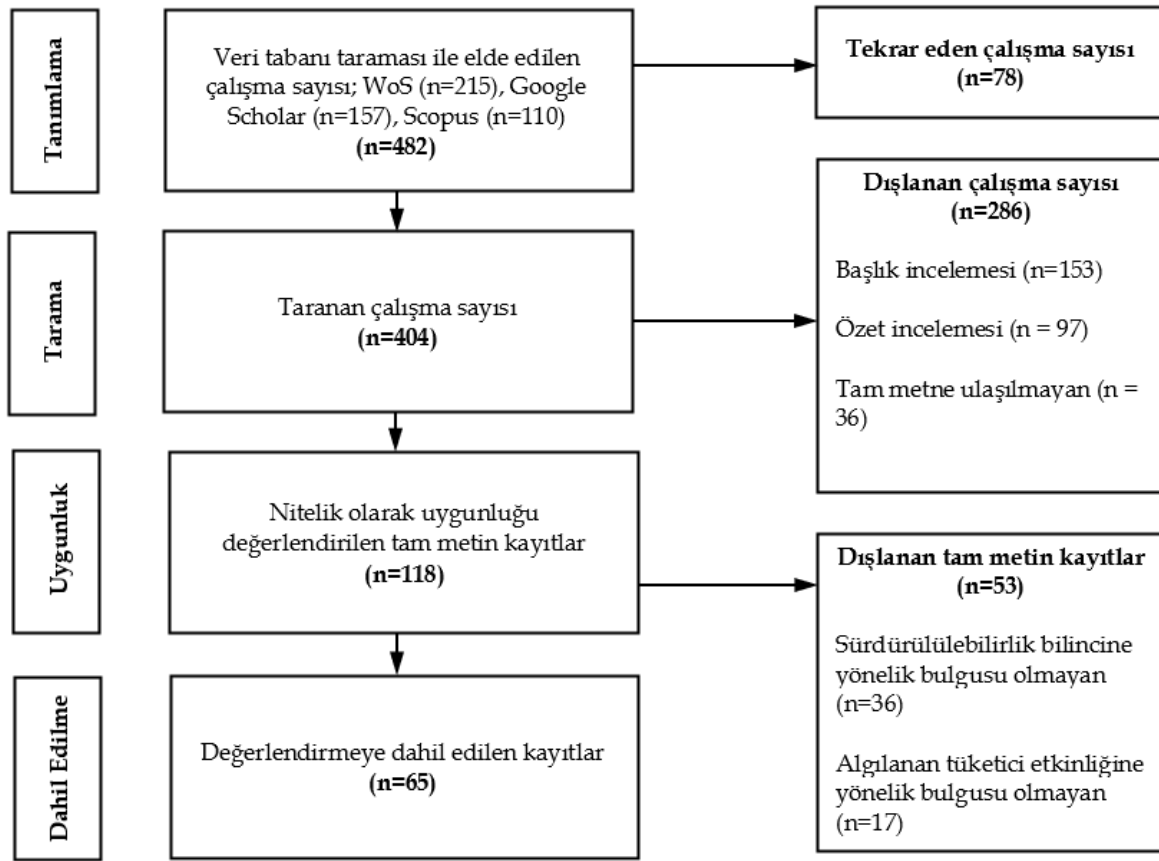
Tanımlama

Veri tabanı taraması ile elde edilen çalışma sayısı; WoS (n=215), Google Scholar (n=157), Scopus (n=110)
**(n=482)**

**Tekrar eden çalışma sayısı**
**(n=78)**

Tarama

Taranan çalışma sayısı
**(n=404)**

**Dışlanan çalışma sayısı**
**(n=286)**

Başlık incelemesi (n=153)

Özet incelemesi (n = 97)

Tam metne ulaşılmayan (n = 36)

Uygunluk

Nitelik olarak uygunluğu değerlendirilen tam metin kayıtlar
**(n=118)**

**Dışlanan tam metin kayıtlar**
**(n=53)**

Sürdürülebilirlik bilincine yönelik bulgusu olmayan (n=36)

Algılanan tüketici etkinliğine yönelik bulgusu olmayan (n=17)

Dahil Edilme

Değerlendirmeye dahil edilen kayıtlar
**(n=65)**